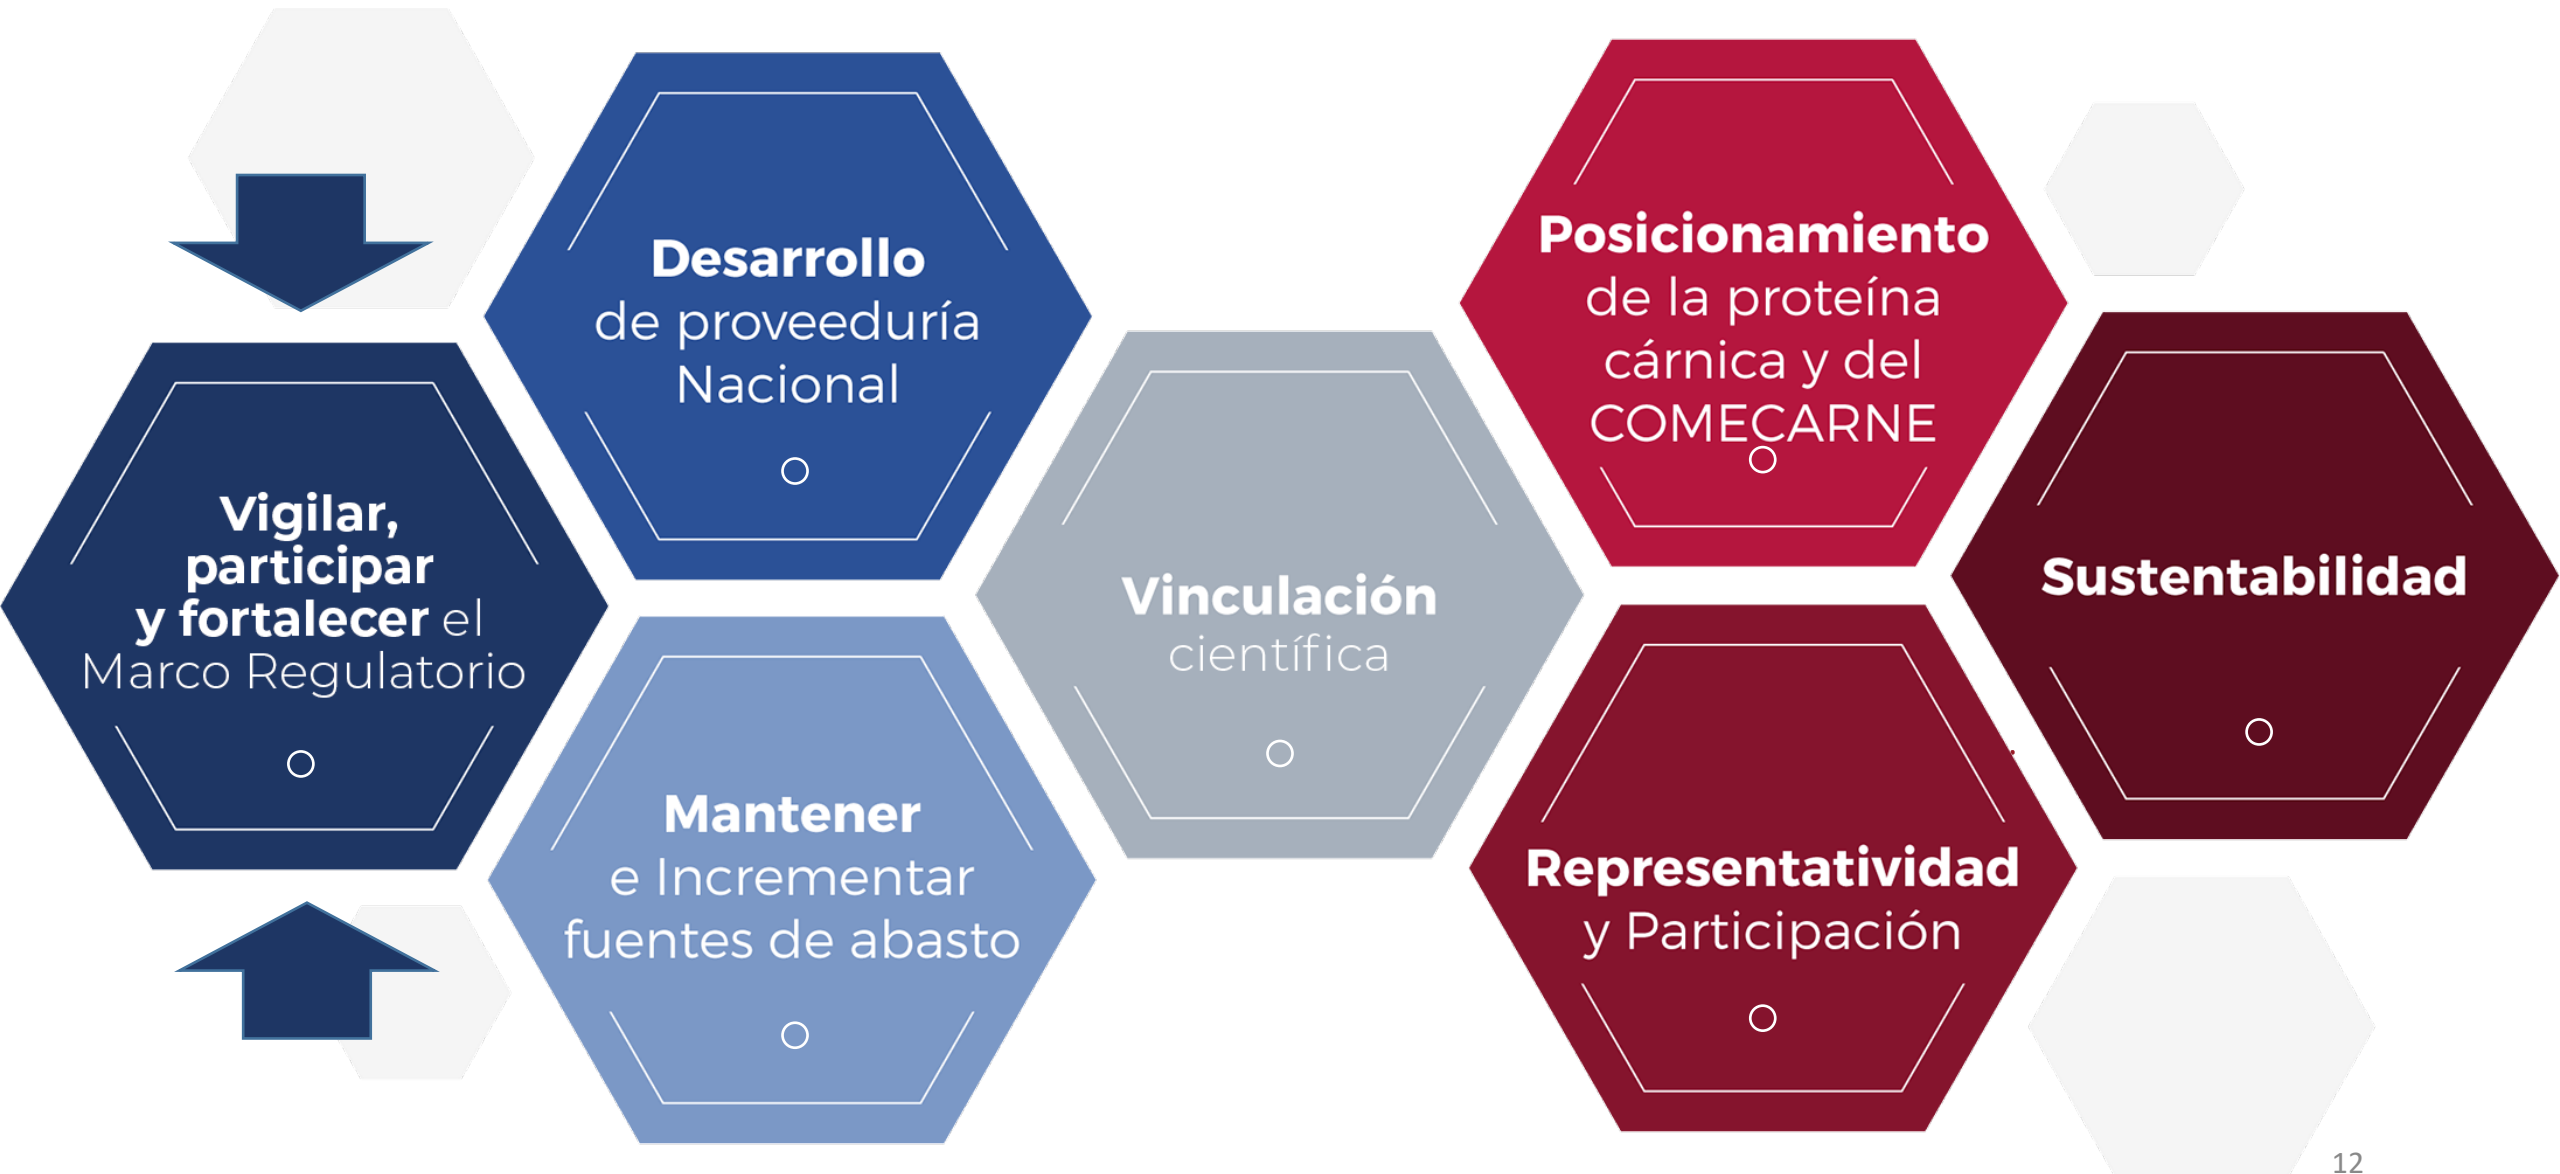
Vigilar, participar y fortalecer el Marco Regulatorio

Desarrollo de proveeduría Nacional

Mantener e Incrementar fuentes de abasto

Vinculación científica

Posicionamiento de la proteína cárnica y del COMECARNE

Representatividad y Participación

Sustentabilidad

12